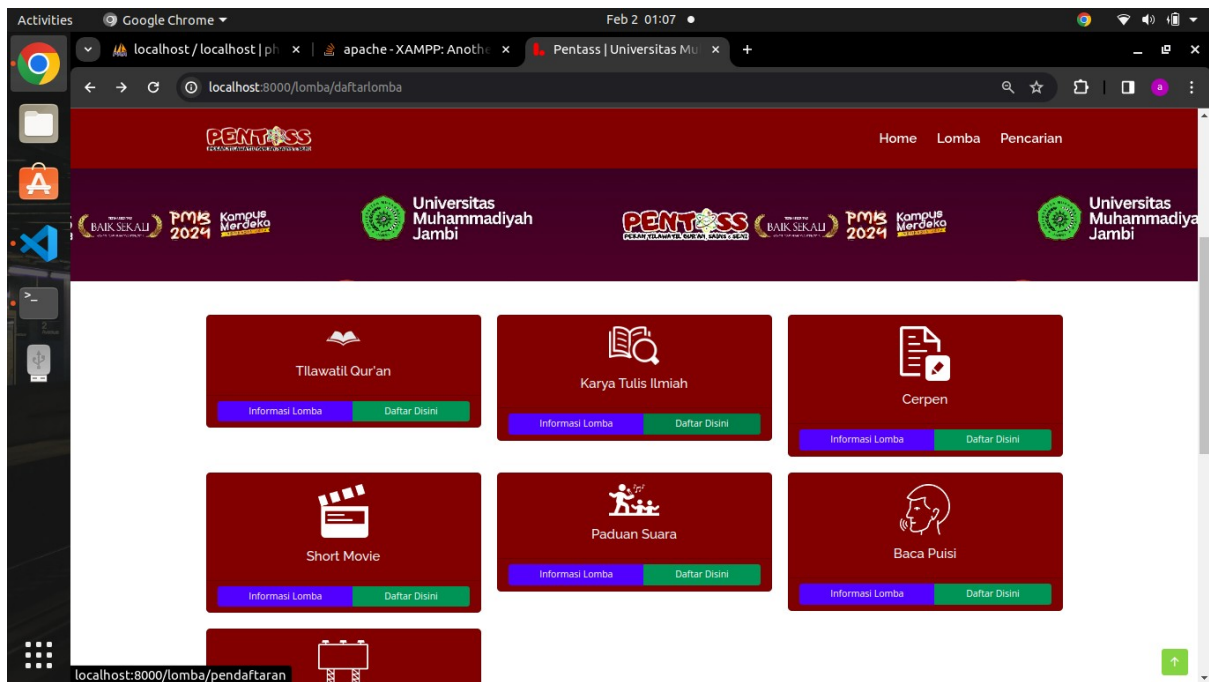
Activities Google Chrome ▾ Feb 2 01:07 ●

localhost / localhost | ph × apache - XAMPP: Anothe × Pentass | Universitas Mu × +

localhost:8000/lomba/daftarlomba

PENTASS

Home Lomba Pencarian

BAIK SEKALI PMB 2024 Kampus Merdeka Universitas Muhammadiyah Jambi PENTASS BAIK SEKALI PMB 2024 Kampus Merdeka Universitas Muhammadiya Jambi

Tilawatil Qur'an
Informasi Lomba Daftar Disini

Karya Tulis Ilmiah
Informasi Lomba Daftar Disini

Cerpen
Informasi Lomba Daftar Disini

Short Movie
Informasi Lomba Daftar Disini

Paduan Suara
Informasi Lomba Daftar Disini

Baca Puisi
Informasi Lomba Daftar Disini

localhost:8000/lomba/pendaftaran